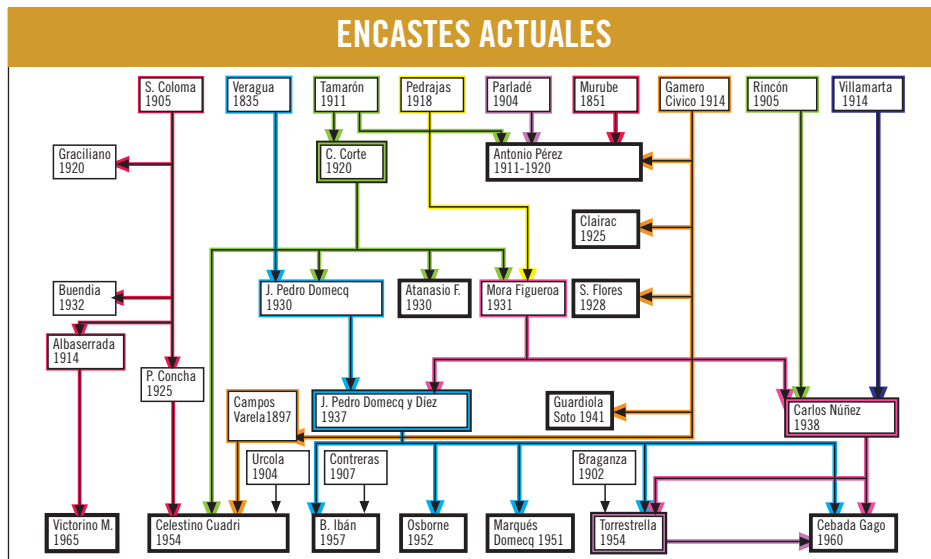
ENCASTES ACTUALES

S. Coloma 1905

Veragua 1835

Tamarón 1911

Pedrajas 1918

Parladé 1904

Murube 1851

Gamero Cívico 1914

Rincón 1905

Villamarta 1914

Graciliano 1920

C. Corte 1920

Antonio Pérez 1911-1920

Clairac 1925

Buendía 1932

J. Pedro Domecq 1930

Atanasio F. 1930

Mora Figueroa 1931

S. Flores 1928

Albaserrada 1914

P. Concha 1925

Campos Varela1897

J. Pedro Domecq y Díez 1937

Guardiola Soto 1941

Carlos Núñez 1938

Urcola 1904

Contreras 1907

Braganza 1902

Victorino M. 1965

Celestino Cuadri 1954

B. Ibán 1957

Osborne 1952

Marqués Domecq 1951

Torrestrella 1954

Cebada Gago 1960